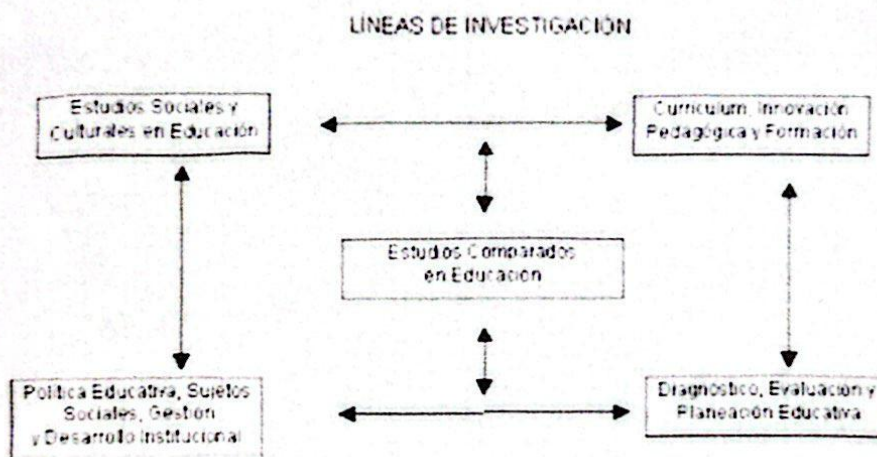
LINEAS DE INVESTIGACIÓN

Estudios Sociales y Culturales en Educación

Curriculum, Innovación Pedagógica y Formación

Estudios Comparados en Educación

Política Educativa, Sujetos Sociales, Gestión y Desarrollo Institucional

Diagnóstico, Evaluación y Planeación Educativa